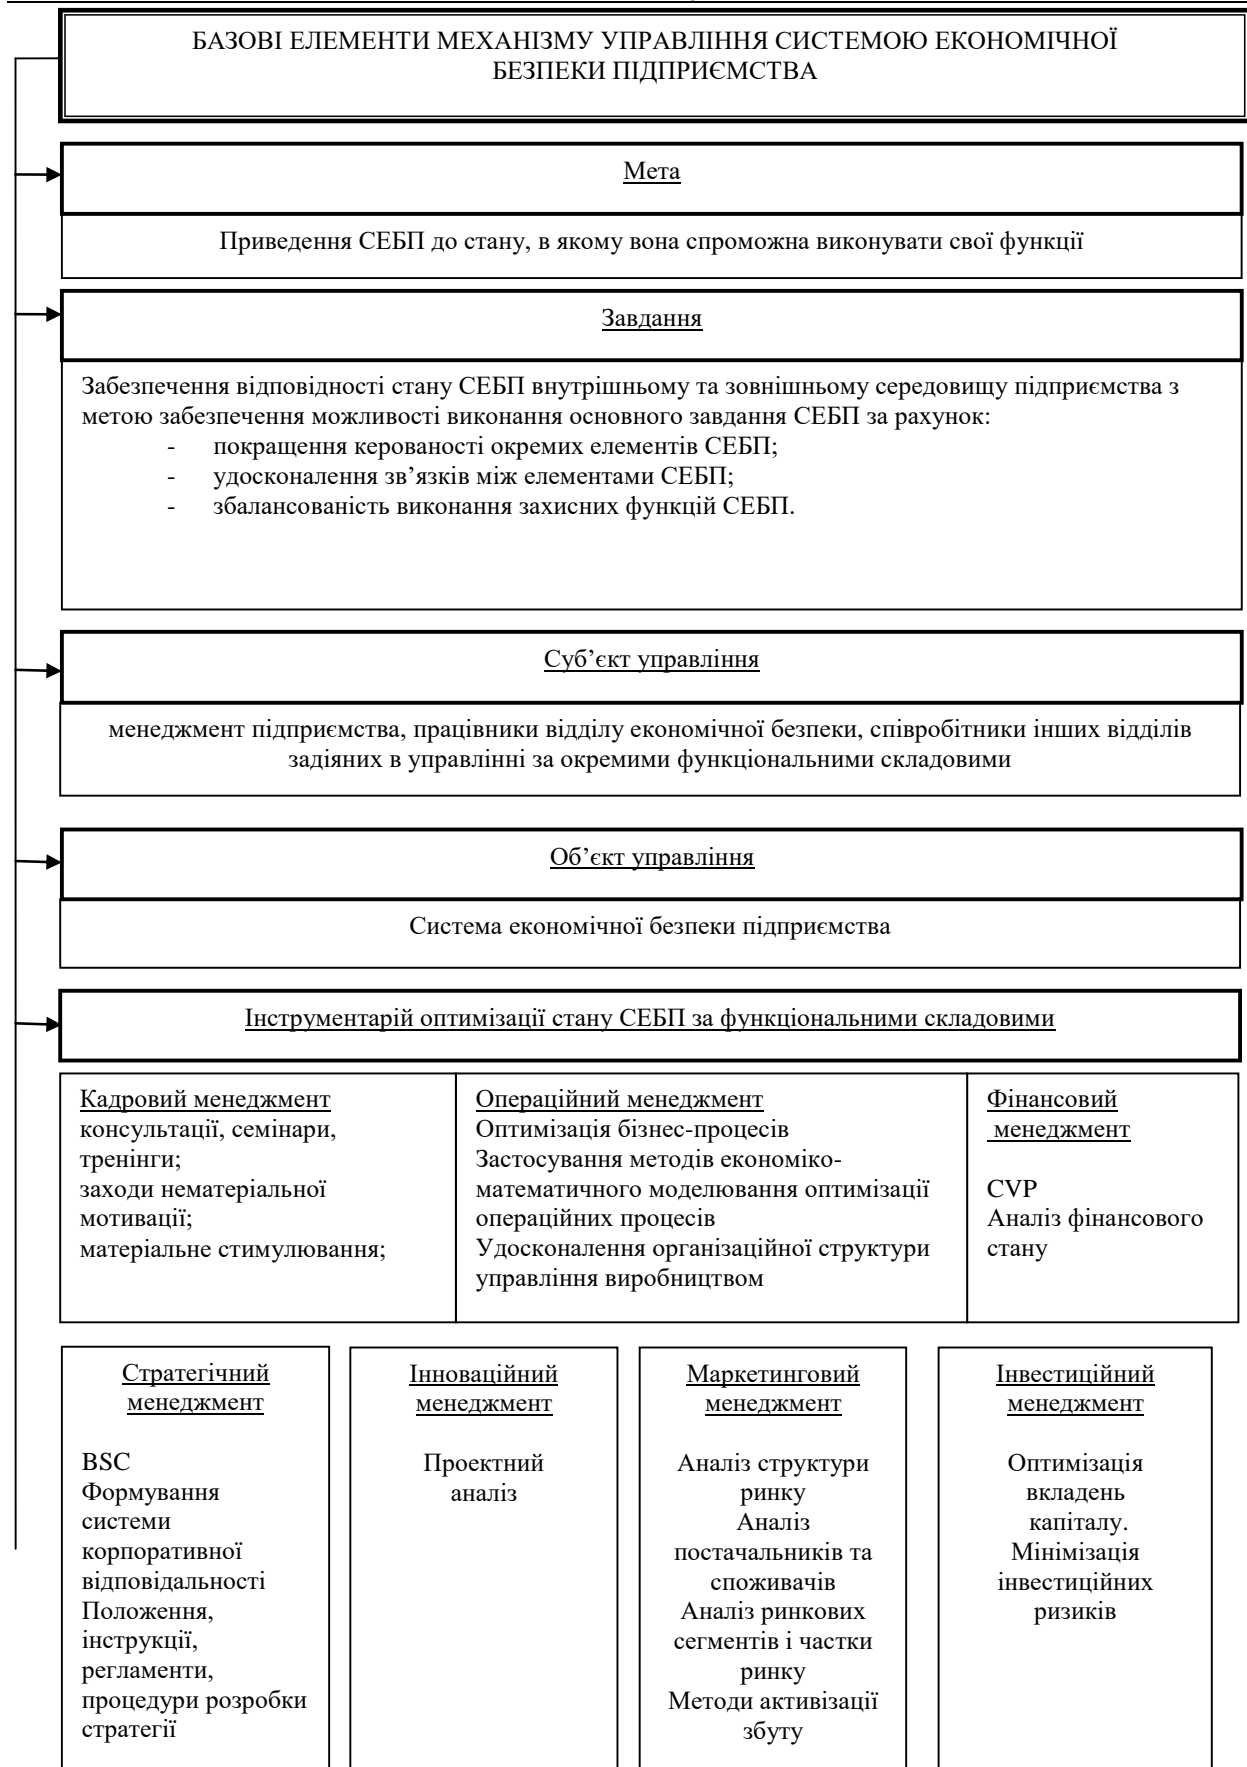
БАЗОВІ ЕЛЕМЕНТИ МЕХАНІЗМУ УПРАВЛІННЯ СИСТЕМОЮ ЕКОНОМІЧНОЇ БЕЗПЕКИ ПІДПРИЄМСТВА

Мета

Приведення СЕБП до стану, в якому вона спроможна виконувати свої функції

Завдання

Забезпечення відповідності стану СЕБП внутрішньому та зовнішньому середовищу підприємства з метою забезпечення можливості виконання основного завдання СЕБП за рахунок:
- покращення керованості окремих елементів СЕБП;
- удосконалення зв'язків між елементами СЕБП;
- збалансованість виконання захисних функцій СЕБП.

Суб'єкт управління

менеджмент підприємства, працівники відділу економічної безпеки, співробітники інших відділів задіяних в управлінні за окремими функціональними складовими

Об'єкт управління

Система економічної безпеки підприємства

Інструментарій оптимізації стану СЕБП за функціональними складовими

Кадровий менеджмент
консультації, семінари, тренінги;
заходи нематеріальної мотивації;
матеріальне стимулювання;

Операційний менеджмент
Оптимізація бізнес-процесів
Застосування методів економіко-математичного моделювання оптимізації операційних процесів
Удосконалення організаційної структури управління виробництвом

Фінансовий менеджмент
CVP
Аналіз фінансового стану

Стратегічний менеджмент
BSC
Формування системи корпоративної відповідальності
Положення, інструкції, регламенти, процедури розробки стратегії

Інноваційний менеджмент
Проектний аналіз

Маркетинговий менеджмент
Аналіз структури ринку
Аналіз постачальників та споживачів
Аналіз ринкових сегментів і частки ринку
Методи активізації збуту

Інвестиційний менеджмент
Оптимізація вкладень капіталу.
Мінімізація інвестиційних ризиків